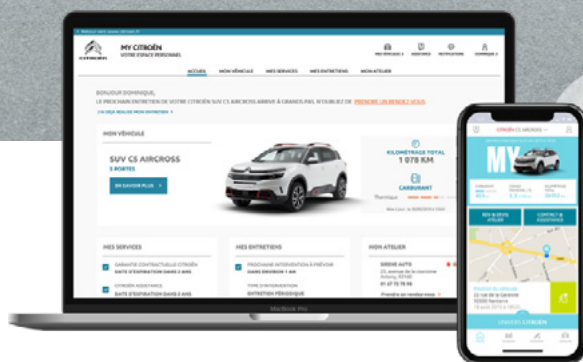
MY CITROËN
VOTRE ESPACE PERSONNEL

ACCUEIL MON VÉHICULE MES SERVICES MES ENTRETIENS MON ATELIER

BONJOUR DOMINIQUE,
LE PROCHAIN ENTRETIEN DE VOTRE CITROËN SUV C5 AIRCROSS ARRIVE À GRANDS PAS. N'OUBLIEZ DE PRENDRE UN RENDEZ-VOUS

MON VÉHICULE

SUV C5 AIRCROSS
5 PORTES

EN SAVOIR PLUS

KILOMÉTRAGE TOTAL
1 078 KM

CARBURANT

MES SERVICES

GARANTIE CONTRACTUELLE CITROËN
DATE D'EXPIRATION DANS 2 ANS

CITROËN ASSISTANCE
DATE D'EXPIRATION DANS 2 ANS

MES ENTRETIENS

PROCHAINE INTERVENTION À PRÉVOIR
DANS ENVIRON 1 AN

TYPE D'INTERVENTION
ENTRETIEN PÉRIODIQUE

MON ATELIER

SIRENE AUTO
01 27 72 75 98

MacBook Pro

CITROËN C5 AIRCROSS

MY

CITROËN